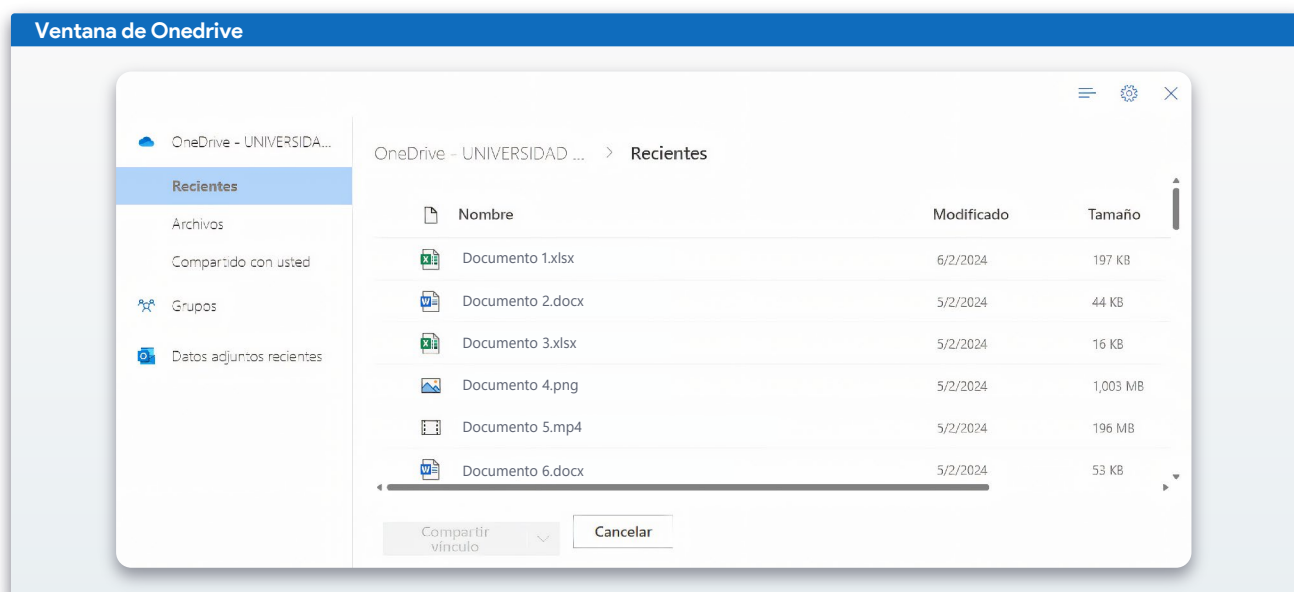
Ventana de Onedrive

OneDrive - UNIVERSIDA...
Recientes
Archivos
Compartido con usted
Grupos
Datos adjuntos recientes

OneDrive - UNIVERSIDAD ... > Recientes

| Nombre | Modificado | Tamaño |
|---|---|---|
| Documento 1.xlsx | 6/2/2024 | 197 KB |
| Documento 2.docx | 5/2/2024 | 44 KB |
| Documento 3.xlsx | 5/2/2024 | 16 KB |
| Documento 4.png | 5/2/2024 | 1,003 MB |
| Documento 5.mp4 | 5/2/2024 | 196 MB |
| Documento 6.docx | 5/2/2024 | 53 KB |

Compartir vínculo
Cancelar